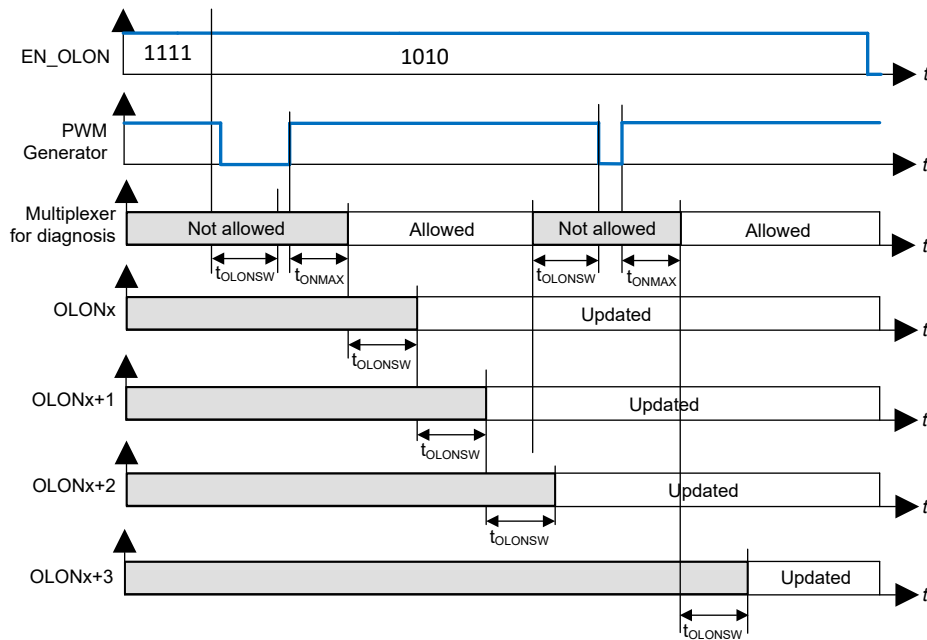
EN_OLON
1111
1010
$t$

PWM Generator
$t$

Multiplexer for diagnosis
Not allowed
Allowed
Not allowed
Allowed
$t$
$t_{OLONSW}$
$t_{ONMAX}$
$t_{OLONSW}$
$t_{ONMAX}$

OLONx
Updated
$t$
$t_{OLONSW}$

OLONx+1
Updated
$t$
$t_{OLONSW}$

OLONx+2
Updated
$t$
$t_{OLONSW}$

OLONx+3
Updated
$t$
$t_{OLONSW}$